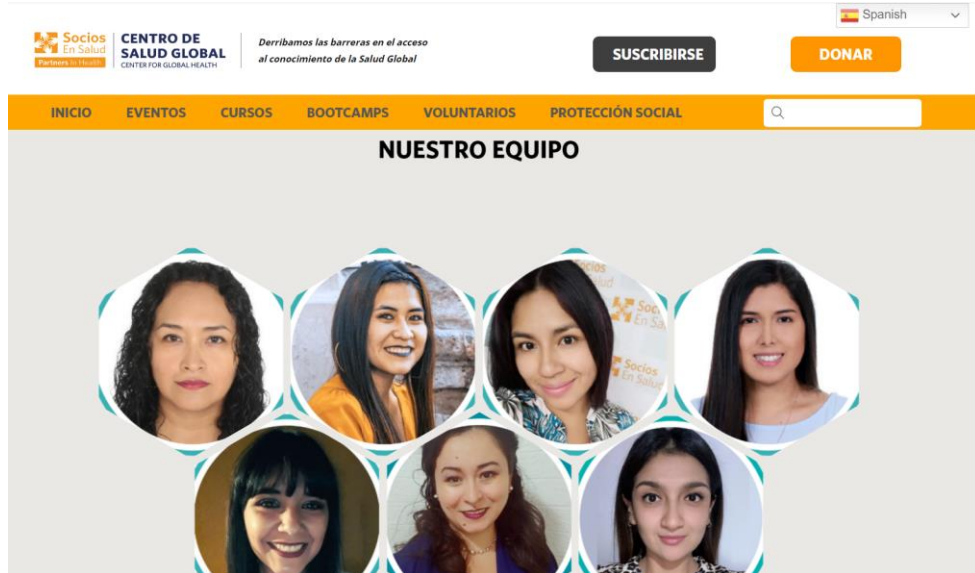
Spanish

Socios En Salud
Partners In Health

CENTRO DE SALUD GLOBAL
CENTER FOR GLOBAL HEALTH

Derribamos las barreras en el acceso al conocimiento de la Salud Global

SUSCRIBIRSE

DONAR

INICIO EVENTOS CURSOS BOOTCAMPS VOLUNTARIOS PROTECCIÓN SOCIAL

NUESTRO EQUIPO

Socios En Salud

Socios En Salud